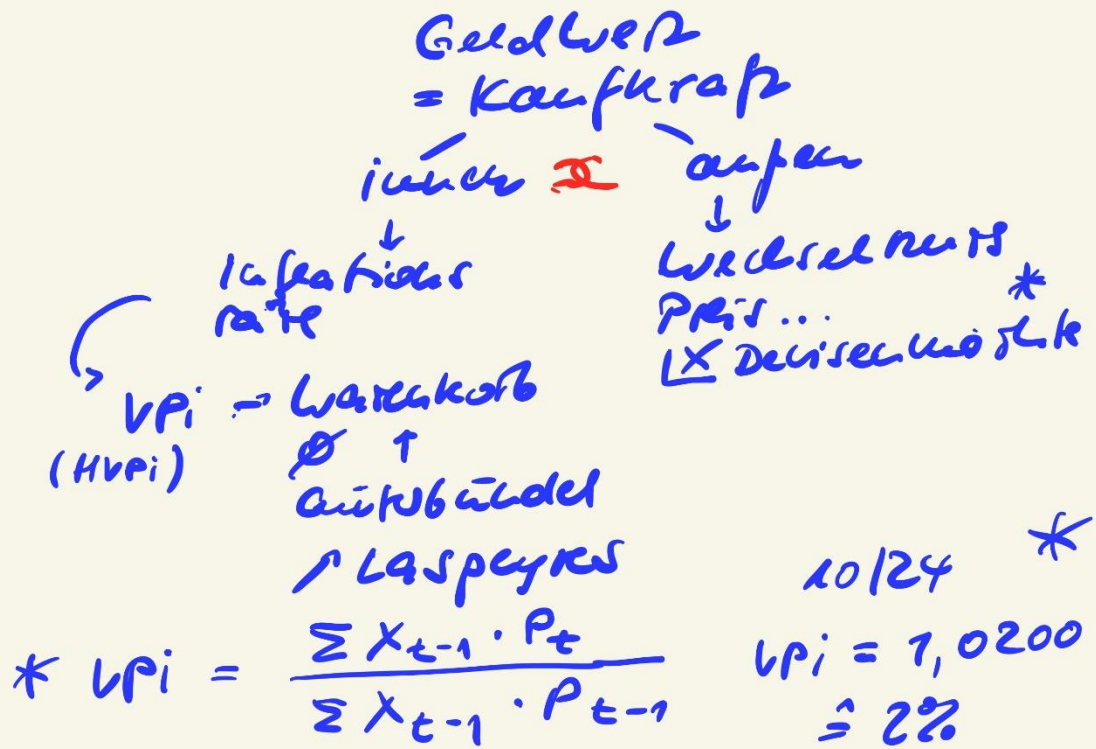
Geldwert
= Kaufkraft

innen ⌶ außen

Inflations rate

Wechselkurs
Preis ...
Devisenmarkt *

VPI → Warenkorb
(HVPI)
Ø ↑
Güterbündel
↗ Laspeyres

10/24 *

* $VPI = \frac{\sum X_{t-1} \cdot P_t}{\sum X_{t-1} \cdot P_{t-1}}$

$VPI = 1,0200$
$\hat{=} 2\%$